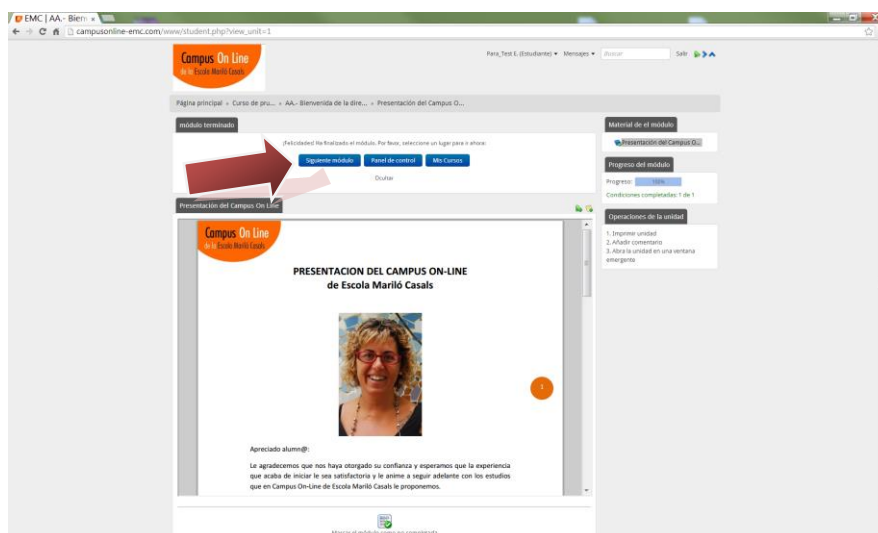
EMC | AA.- Bien ×

campusonline-emc.com/www/student.php?view_unit=1

Campus On Line
de la Escola Mariló Casals

Para_Test E. (Estudiante) ▾ Mensajes ▾ Buscar Salir

Página principal » Curso de pru... » AA.- Bienvenida de la dire... » Presentación del Campus O...

módulo terminado

¡Felicidades! Ha finalizado el módulo. Por favor, seleccione un lugar para ir ahora:

Siguiente módulo Panel de control Mis Cursos

Ocultar

Presentación del Campus On Line

Campus On Line
de la Escola Mariló Casals

PRESENTACION DEL CAMPUS ON-LINE
de Escola Mariló Casals

1

Apreciado alumn@:

Le agradecemos que nos haya otorgado su confianza y esperamos que la experiencia que acaba de iniciar le sea satisfactoria y le anime a seguir adelante con los estudios que en Campus On-Line de Escola Mariló Casals le proponemos.

Marcar el módulo como no completado

Material de el módulo

Presentación del Campus O...

Progreso del módulo

Progreso: 100%

Condiciones completadas: 1 de 1

Operaciones de la unidad

1. Imprimir unidad
2. Añadir comentario
3. Abra la unidad en una ventana emergente